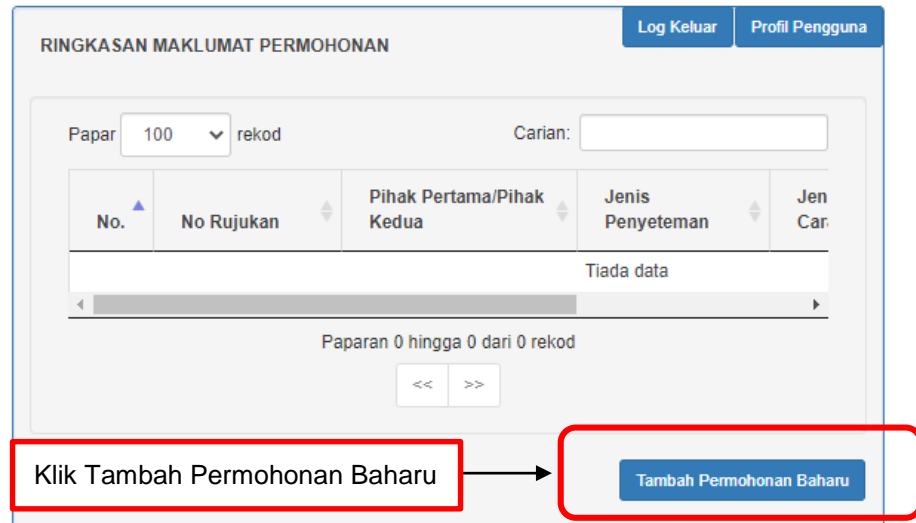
Log Keluar Profil Pengguna

RINGKASAN MAKLUMAT PERMOHONAN

Papar 100 rekod

Carian:

| No. | No Rujukan | Pihak Pertama/Pihak Kedua | Jenis Penyeteman | Jen Car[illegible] |
|---|---|---|---|---|
| | | Tiada data | | |

Paparan 0 hingga 0 dari 0 rekod

<< >>

Klik Tambah Permohonan Baharu

Tambah Permohonan Baharu